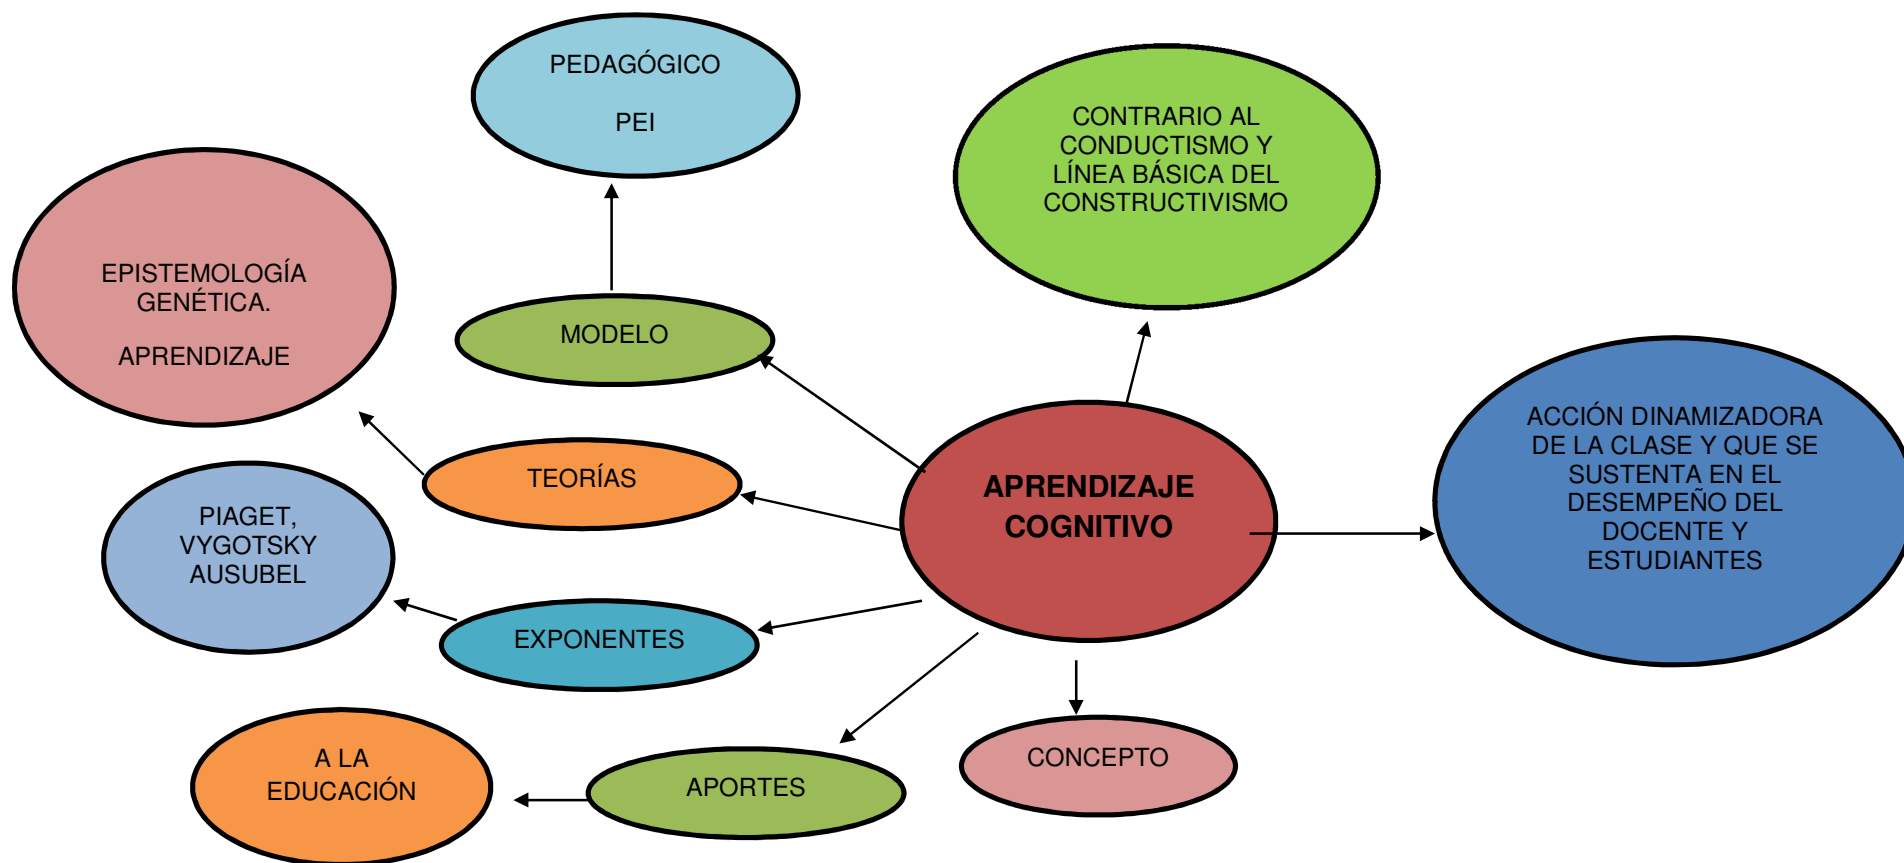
PEDAGÓGICO

PEI

CONTRARIO AL CONDUCTISMO Y LÍNEA BÁSICA DEL CONSTRUCTIVISMO

EPISTEMOLOGÍA GENÉTICA.

APRENDIZAJE

MODELO

TEORÍAS

APRENDIZAJE COGNITIVO

ACCIÓN DINAMIZADORA DE LA CLASE Y QUE SE SUSTENTA EN EL DESEMPEÑO DEL DOCENTE Y ESTUDIANTES

PIAGET, VYGOTSKY AUSUBEL

EXPONENTES

A LA EDUCACIÓN

APORTES

CONCEPTO